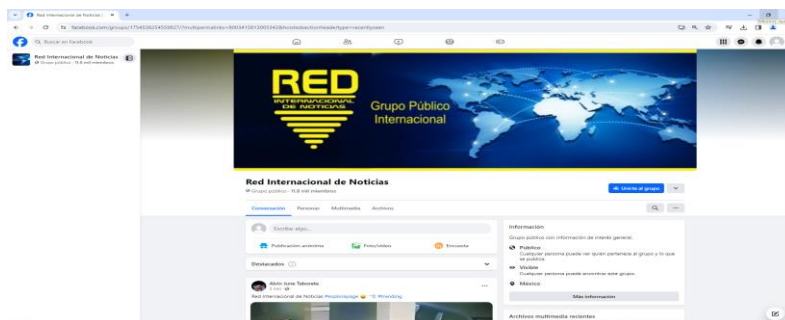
Red Internacional de Noticias ×

facebook.com/groups/1754636034559827/?multipermalinks=

Buscar en Facebook

Red Internacional de Noticias
Grupo público · 11,6 mil miembros

RED
INTERNACIONAL
DE NOTICIAS

Grupo Público
Internacional

Red Internacional de Noticias
Grupo público · 11,6 mil miembros

Unirte al grupo

Conversación Personas Multimedia Archivos

Escribe algo...

Publicación anónima Foto/video Encuesta

Destacados

Alvin Iuna Taborete
Red Internacional de Noticias #explorepage · #trending

Información
Grupo público con información de interés general.
Público
Cualquier persona puede ver quién pertenece al grupo y lo que se publica.
Visible
Cualquier persona puede encontrar este grupo.
México
Más información

Archivos multimedia recientes